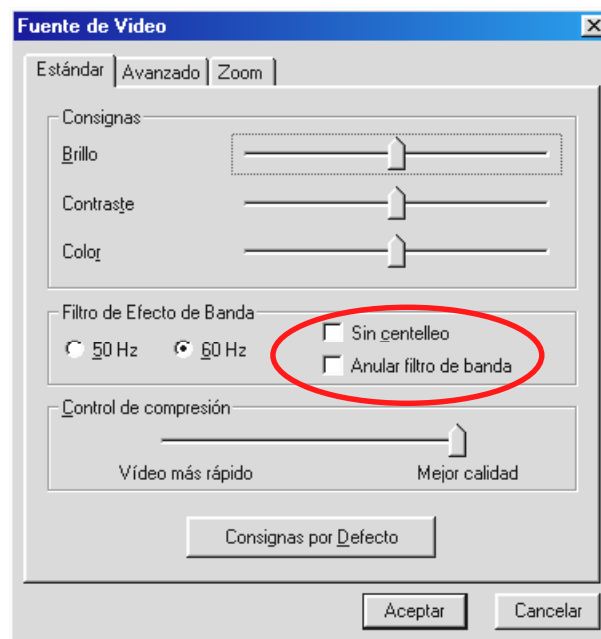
Fuente de Video
X
Estándar | Avanzado | Zoom

Consignas
Brillo
Contraste
Color

Filtro de Efecto de Banda
50 Hz
60 Hz
Sin centelleo
Anular filtro de banda

Control de compresión
Vídeo más rápido
Mejor calidad

Consignas por Defecto

Aceptar
Cancelar